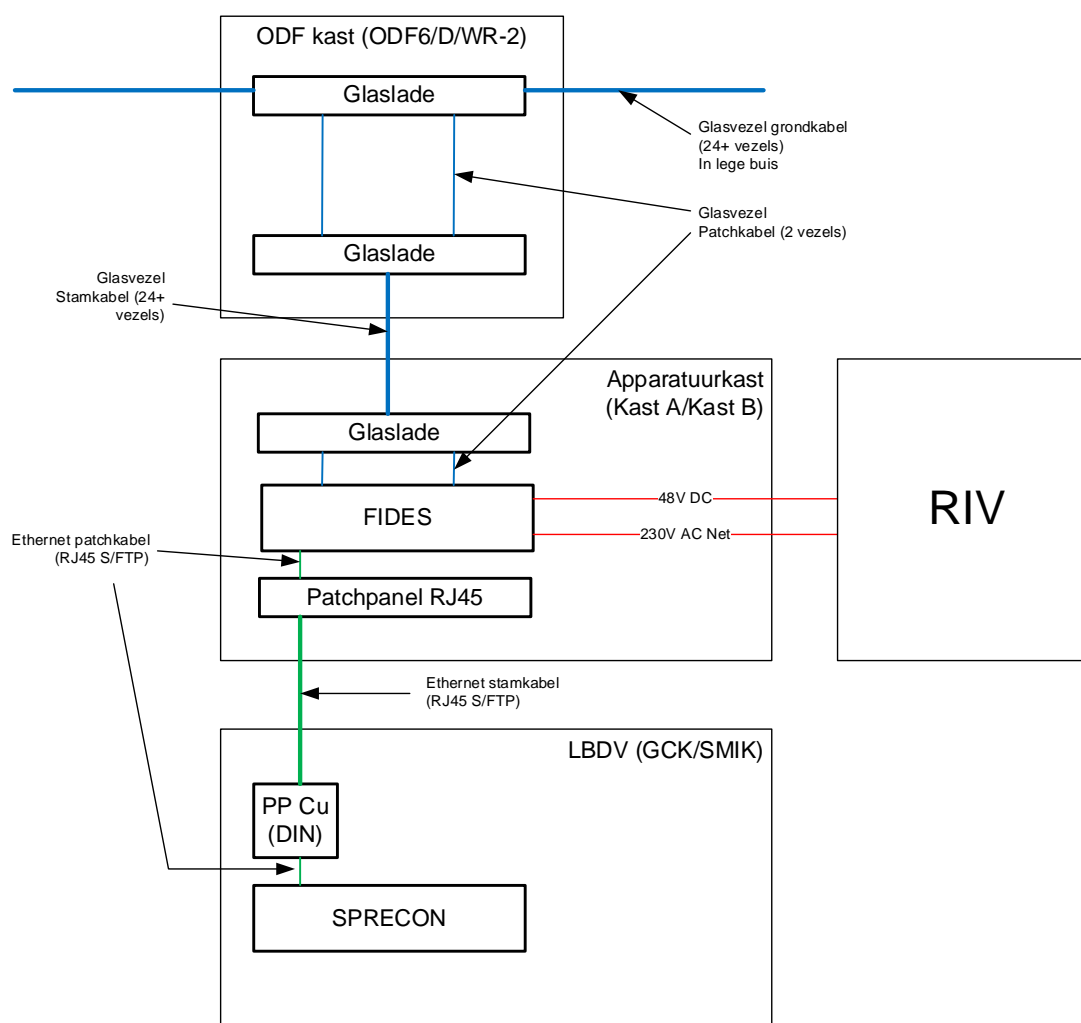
ODF kast (ODF6/D/WR-2)

Glaslade

Glasvezel grondkabel (24+ vezels) In lege buis

Glasvezel Patchkabel (2 vezels)

Glaslade

Glasvezel Stamkabel (24+ vezels)

Apparatuurkast (Kast A/Kast B)

Glaslade

FIDES

48V DC

230V AC Net

RIV

Ethernet patchkabel (RJ45 S/FTP)

Patchpanel RJ45

Ethernet stamkabel (RJ45 S/FTP)

LBDV (GCK/SMIK)

PP Cu (DIN)

SPRECON